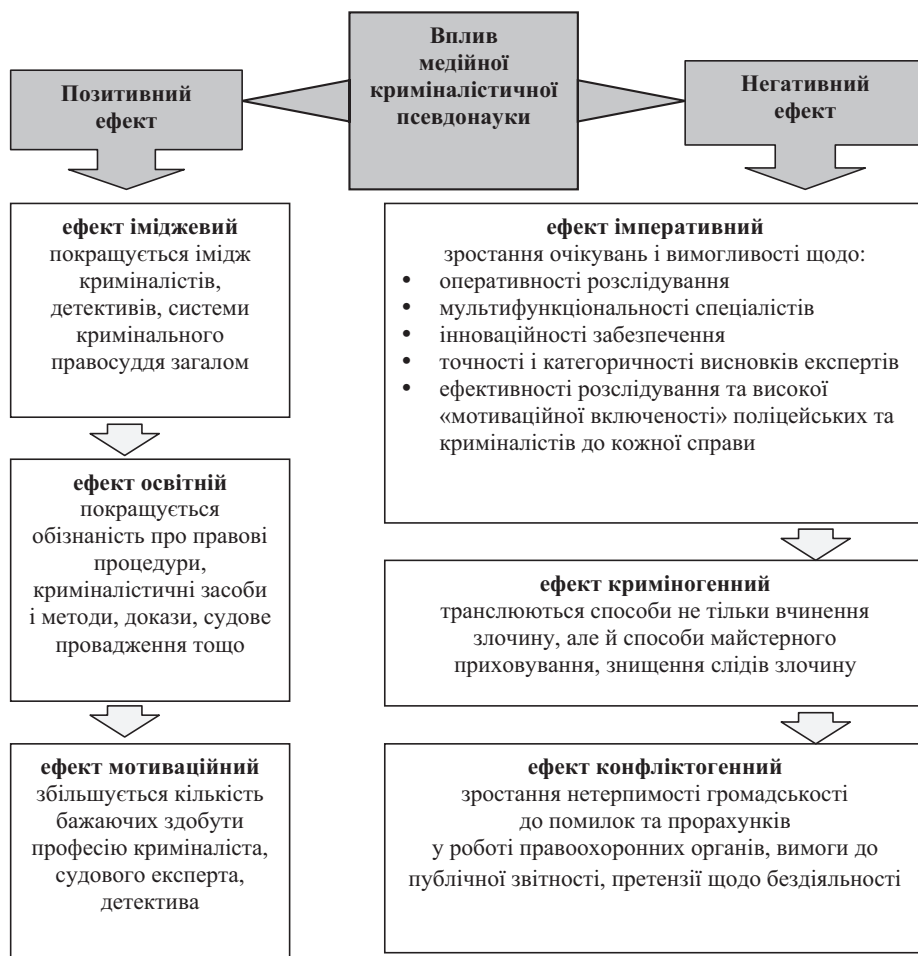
Вплив медійної криміналістичної псевдонауки

Позитивний ефект

Негативний ефект

**ефект іміджевий**
покращується імідж криміналістів, детективів, системи кримінального правосуддя загалом

**ефект освітній**
покращується обізнаність про правові процедури, криміналістичні засоби і методи, докази, судове провадження тощо

**ефект мотиваційний**
збільшується кількість бажаючих здобути професію криміналіста, судового експерта, детектива

**ефект імперативний**
зростання очікувань і вимогливості щодо:
- оперативності розслідування
- мультифункціональності спеціалістів
- інноваційності забезпечення
- точності і категоричності висновків експертів
- ефективності розслідування та високої «мотиваційної включеності» поліцейських та криміналістів до кожної справи

**ефект криміногенний**
транслюються способи не тільки вчинення злочину, але й способи майстерного приховування, знищення слідів злочину

**ефект конфліктогенний**
зростання нетерпимості громадськості до помилок та прорахунків у роботі правоохоронних органів, вимоги до публічної звітності, претензії щодо бездіяльності